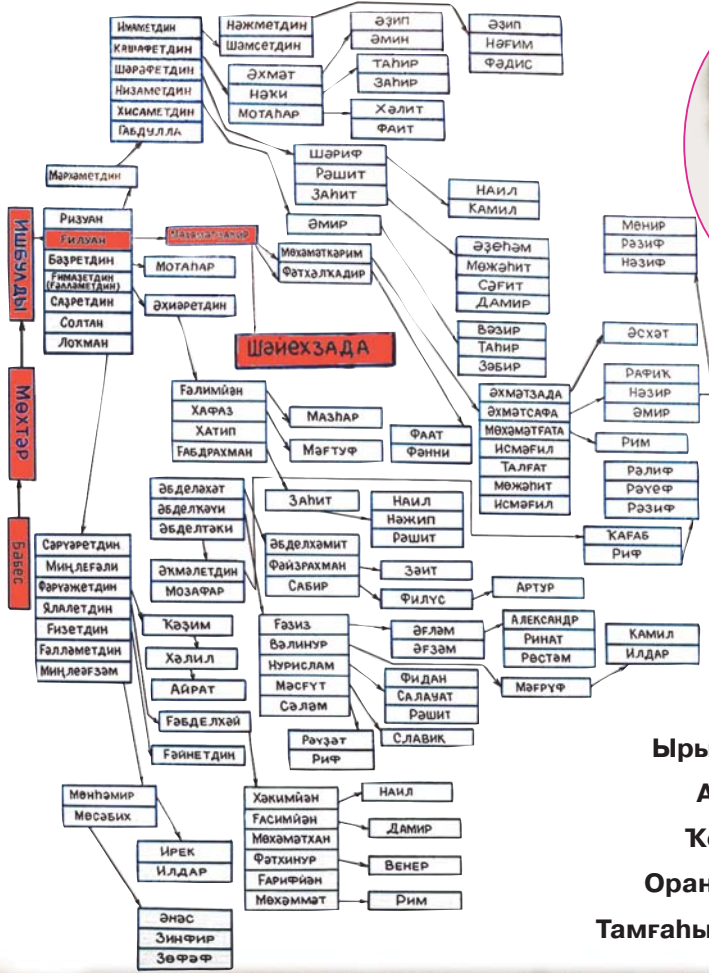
Ишбулды

Мөхтәр

Бабсы

Нәжметдин
Шәмсетдин

Әзип
Әмин

Әзип
Нәғим
Фәдис

Ниғмәтдин
Кашафетдин
Шәрәфетдин
Низаметдин
Хисаметдин
Ғабдулла

Әхмәт
Нәки
Мотаһар

Таһир
Заһир

Хәлит
Фаит

Шәриф
Рәшит
Заһит

Наил
Камил

Мәрхәмәтдин

Ризуан
Ғилуан
Бәзретдин
Ғималетдин (Ғәләмәтдин)
Сәдретдин
Солтан
Лоҡман

Мөхәмәтғәли

Мотаһар

Әхиәретдин

Әмир

Мөхәмәткәрим
Фәтхалҡадир

Әзеһәм
Мөжәһит
Сәғит
Дамир

Вәзир
Таһир
Зәбир

Шәйехзада

Мөнир
Рәзиф
Нәзиф

Әсхәт

Рафиҡ
Нәзир
Әмир

Ғәлимйән
Хафаз
Хатип
Ғабдрахман

Мазһар
Мәғтүф

Фаат
Фәнни

Әхмәтзада
Әхмәтсафа
Мөхәмәтғата
Исмәғил
Талғат
Мөжәһит
Исмәғил

Рим

Рәлиф
Рәүеф
Рәзиф

Ҡағаб
Риф

Әбделәхәт
Әбделҡәүи
Әбделтаҡи

Заһит

Наил
Нәжип
Рәшит

Әбделхәмит
Фәйзрахман
Сабир

Заит

Филүс

Артур

Әхмәлетдин
Мозафар

Сарүәретдин
Миңлеғәли
Фәрүәжетдин
Ялалетдин
Ғизетдин
Ғәләмәтдин
Миңлеғәзәм

Ҡәзим
Хәлил
Айрат

Ғазиз
Вәлинур
Нурислам
Мәсғүт
Сәләм

Әғләм
Әғзәм

Александр
Ринат
Рөстәм

Камил
Илдар

Фидан
Салауат
Рәшит

Мәғрүф

Рәүзәт
Риф

Славик

Ғәбделхәй

Ғәйнетдин

Мөнһәмир
Мөсабих

Ирек
Илдар

Хәкимйән
Ғәсимйән
Мөхәмәтхан
Фәтхинур
Ғарифйән
Мөхәммәт

Наил

Дамир

Венер

Рим

Әнәс
Зинфир
Зөфәф

Ыры
А
Ҡ
Оран
Тамғаһы